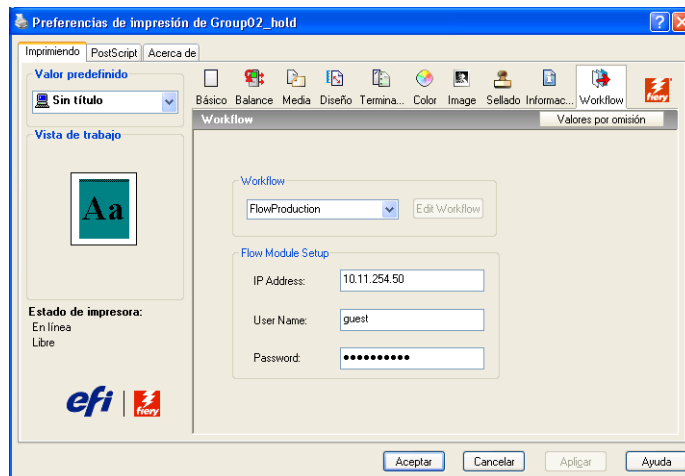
Preferencias de impresión de Group02_hold

Imprimiendo | PostScript | Acerca de

Valor predefinido

Sin título

Vista de trabajo

Aa

Estado de impresora:
En línea
Libre

efi | fiery

Básico Balance Media Diseño Termina... Color Image Sellado Informac... Workflow

fiery

Workflow

Valores por omisión

Workflow

FlowProduction

Edit Workflow

Flow Module Setup

IP Address: 10.11.254.50

User Name: guest

Password: ●●●●●●●●●●

Aceptar | Cancelar | Aplicar | Ayuda